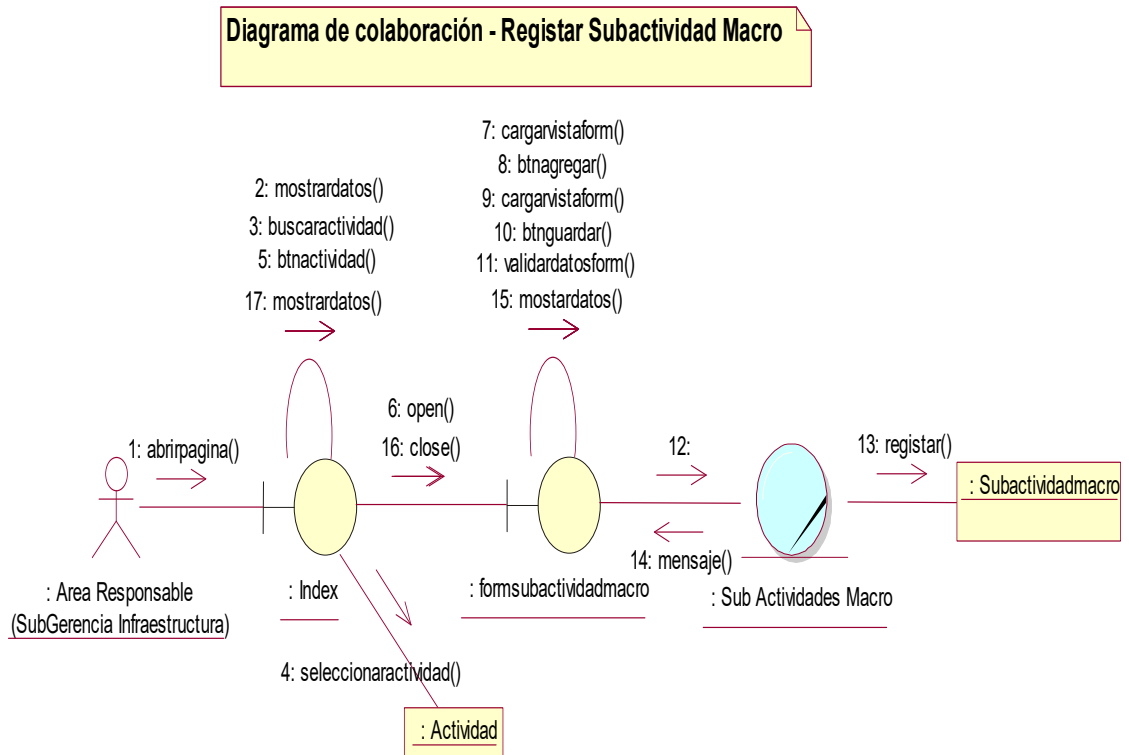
Diagrama de colaboración - Registar Subactividad Macro

2: mostrardatos()
3: buscaractividad()
5: btnactividad()
17: mostrardatos()

7: cargarvistaform()
8: btnagregar()
9: cargarvistaform()
10: btnguardar()
11: validardatosform()
15: mostardatos()

1: abrirpagina()

6: open()
16: close()

12:

13: registar()

: Subactividadmacro

14: mensaje()

: Area Responsable
(SubGerencia Infraestructura)

: Index

: formsubactividadmacro

: Sub Actividades Macro

4: seleccionaractividad()

: Actividad